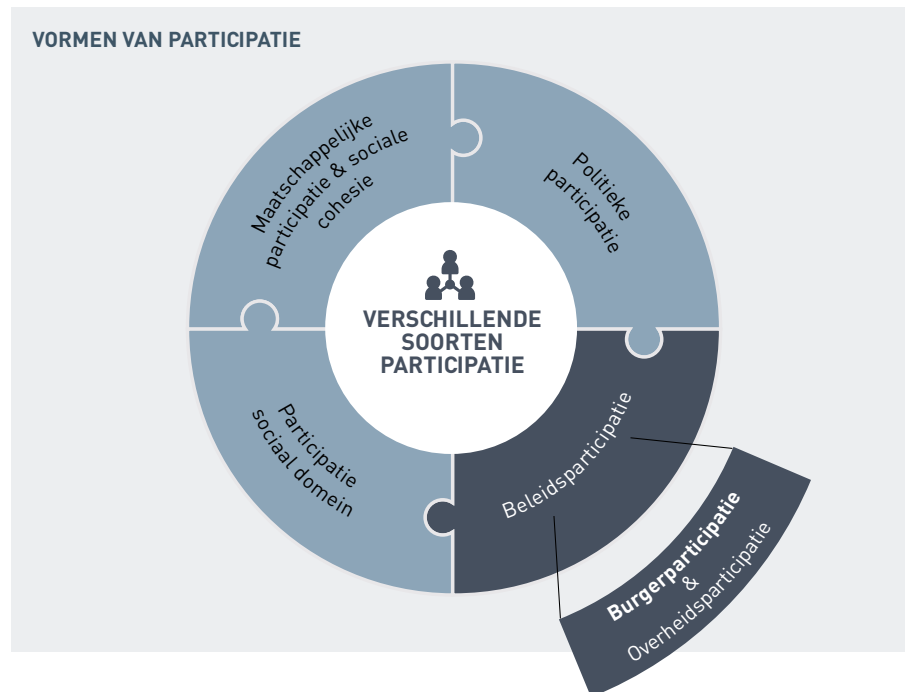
VORMEN VAN PARTICIPATIE

Maatschappelijke participatie & sociale cohesie

Politieke participatie

VERSCHILLENDE SOORTEN PARTICIPATIE

Participatie sociaal domein

Beleidsparticipatie

Burgerparticipatie & Overheidsparticipatie